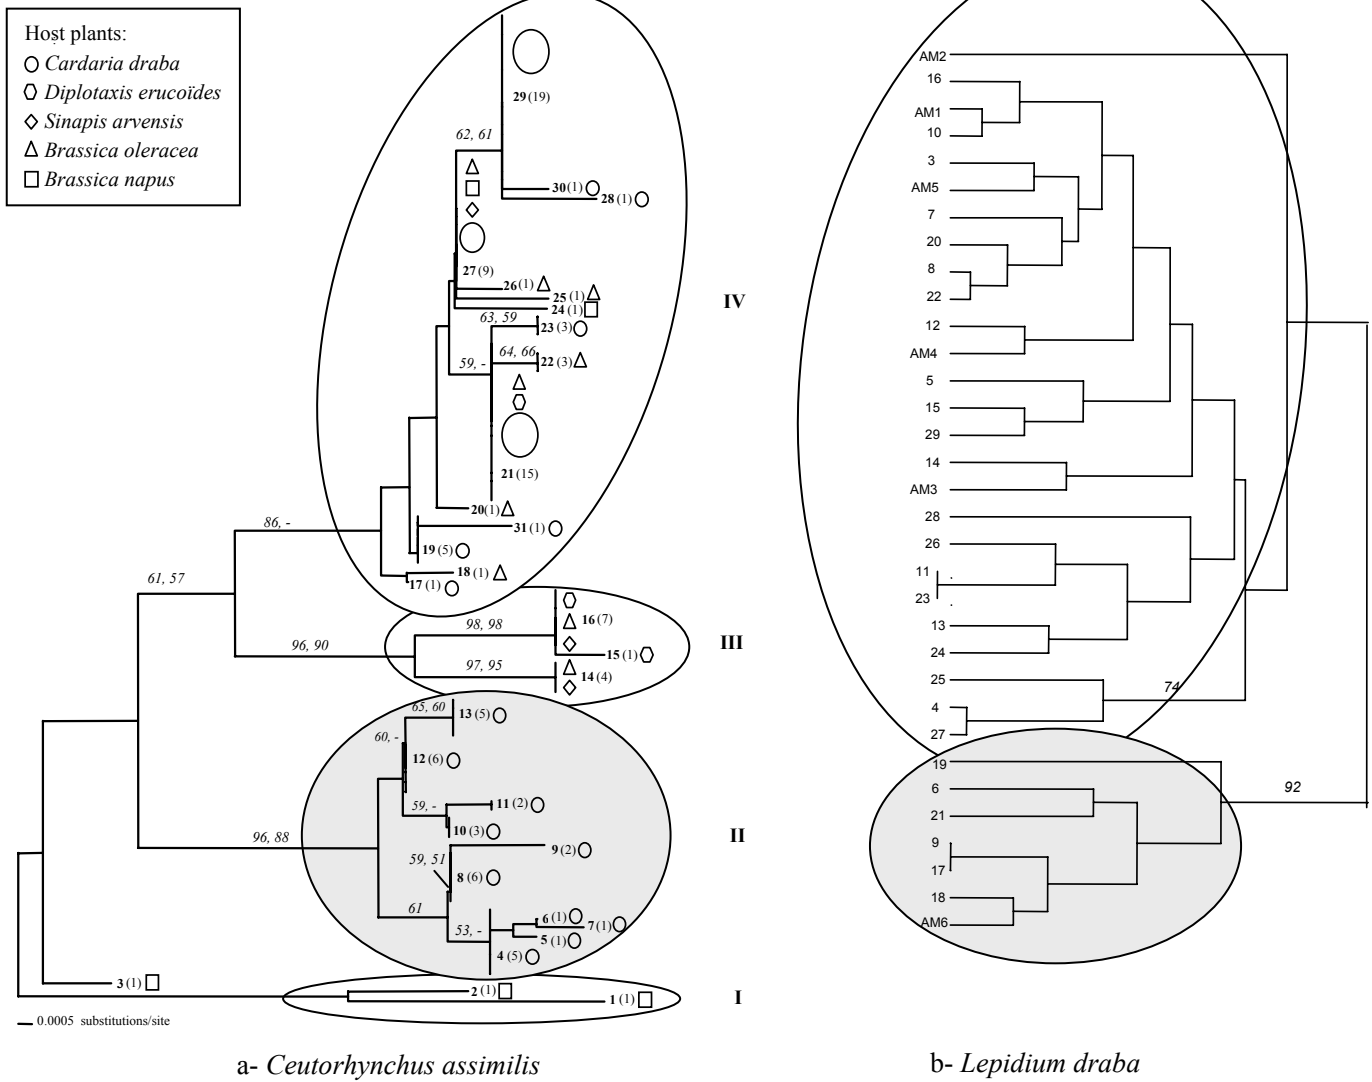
Host plants:
○ *Cardaria draba*
⬡ *Diplotaxis erucoïdes*
◇ *Sinapis arvensis*
△ *Brassica oleracea*
□ *Brassica napus*

**29** (19)
62, 61
**30** (1) ○ **28** (1) ○
**27** (9)
**26** (1) △
**25** (1) △
**24** (1) □
63, 59
**23** (3) ○
64, 66
**22** (3) △
59, -
**21** (15)
**20** (1) △
86, -
**31** (1) ○
**19** (5) ○
**18** (1) △
**17** (1) ○
61, 57
98, 98
**16** (7)
**15** (1) ⬡
96, 90
97, 95
**14** (4)
65, 60
**13** (5) ○
60, -
**12** (6) ○
59, -
**11** (2) ○
**10** (3) ○
96, 88
**9** (2) ○
59, 51
**8** (6) ○
61
**6** (1) ○ **7** (1) ○
53, -
**5** (1) ○
**4** (5) ○
**3** (1) □
**2** (1) □
**1** (1) □
IV
III
II
I
0.0005 substitutions/site

a- *Ceutorhynchus assimilis*

AM2
16
AM1
10
3
AM5
7
20
8
22
12
AM4
5
15
29
14
AM3
28
26
11
23
13
24
25
4
27
74
19
6
21
9
17
18
AM6
92

b- *Lepidium draba*